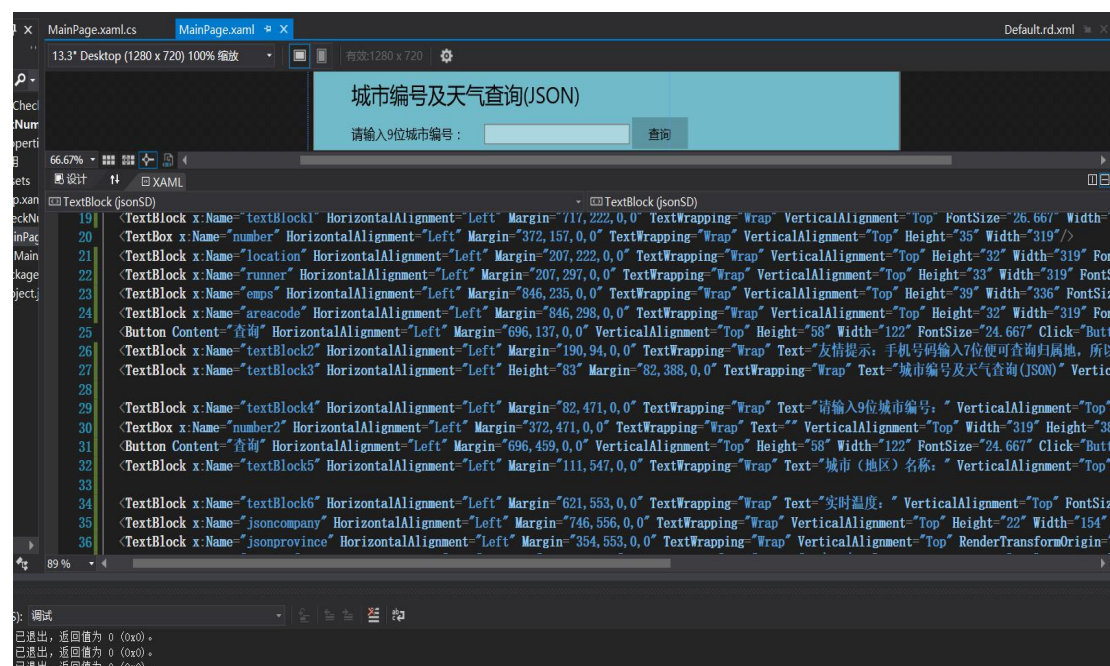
MainPage.xaml.cs MainPage.xaml ⊕ ×
Default.rd.xml
13.3" Desktop (1280 x 720) 100% 缩放
有效:1280 x 720
城市编号及天气查询(JSON)
请输入9位城市编号：
查询
66.67%
设计 ⇅ XAML
TextBlock (jsonSD)
TextBlock (jsonSD)
19 <TextBlock x:Name="textBlock1" HorizontalAlignment="Left" Margin="717,222,0,0" TextWrapping="Wrap" VerticalAlignment="Top" FontSize="26.667" Width="
20 <TextBox x:Name="number" HorizontalAlignment="Left" Margin="372,157,0,0" TextWrapping="Wrap" VerticalAlignment="Top" Height="35" Width="319"/>
21 <TextBlock x:Name="location" HorizontalAlignment="Left" Margin="207,222,0,0" TextWrapping="Wrap" VerticalAlignment="Top" Height="32" Width="319" For
22 <TextBlock x:Name="runner" HorizontalAlignment="Left" Margin="207,297,0,0" TextWrapping="Wrap" VerticalAlignment="Top" Height="33" Width="319" FontS
23 <TextBlock x:Name="emps" HorizontalAlignment="Left" Margin="846,235,0,0" TextWrapping="Wrap" VerticalAlignment="Top" Height="39" Width="336" FontSiz
24 <TextBlock x:Name="areacode" HorizontalAlignment="Left" Margin="846,298,0,0" TextWrapping="Wrap" VerticalAlignment="Top" Height="32" Width="319" For
25 <Button Content="查询" HorizontalAlignment="Left" Margin="696,137,0,0" VerticalAlignment="Top" Height="58" Width="122" FontSize="24.667" Click="Butt
26 <TextBlock x:Name="textBlock2" HorizontalAlignment="Left" Margin="190,94,0,0" TextWrapping="Wrap" Text="友情提示：手机号码输入7位便可查询归属地，所以
27 <TextBlock x:Name="textBlock3" HorizontalAlignment="Left" Height="83" Margin="82,388,0,0" TextWrapping="Wrap" Text="城市编号及天气查询(JSON)" Vertic
28
29 <TextBlock x:Name="textBlock4" HorizontalAlignment="Left" Margin="82,471,0,0" TextWrapping="Wrap" Text="请输入9位城市编号：" VerticalAlignment="Top"
30 <TextBox x:Name="number2" HorizontalAlignment="Left" Margin="372,471,0,0" TextWrapping="Wrap" Text="" VerticalAlignment="Top" Width="319" Height="38
31 <Button Content="查询" HorizontalAlignment="Left" Margin="696,459,0,0" VerticalAlignment="Top" Height="58" Width="122" FontSize="24.667" Click="Butt
32 <TextBlock x:Name="textBlock5" HorizontalAlignment="Left" Margin="111,547,0,0" TextWrapping="Wrap" Text="城市（地区）名称：" VerticalAlignment="Top"
33
34 <TextBlock x:Name="textBlock6" HorizontalAlignment="Left" Margin="621,553,0,0" TextWrapping="Wrap" Text="实时温度：" VerticalAlignment="Top" FontSiz
35 <TextBlock x:Name="jsoncompany" HorizontalAlignment="Left" Margin="746,556,0,0" TextWrapping="Wrap" VerticalAlignment="Top" Height="22" Width="154"
36 <TextBlock x:Name="jsonprovince" HorizontalAlignment="Left" Margin="354,553,0,0" TextWrapping="Wrap" VerticalAlignment="Top" RenderTransformOrigin="
89 %
调试
已退出，返回值为 0 (0x0)。
已退出，返回值为 0 (0x0)。
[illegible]